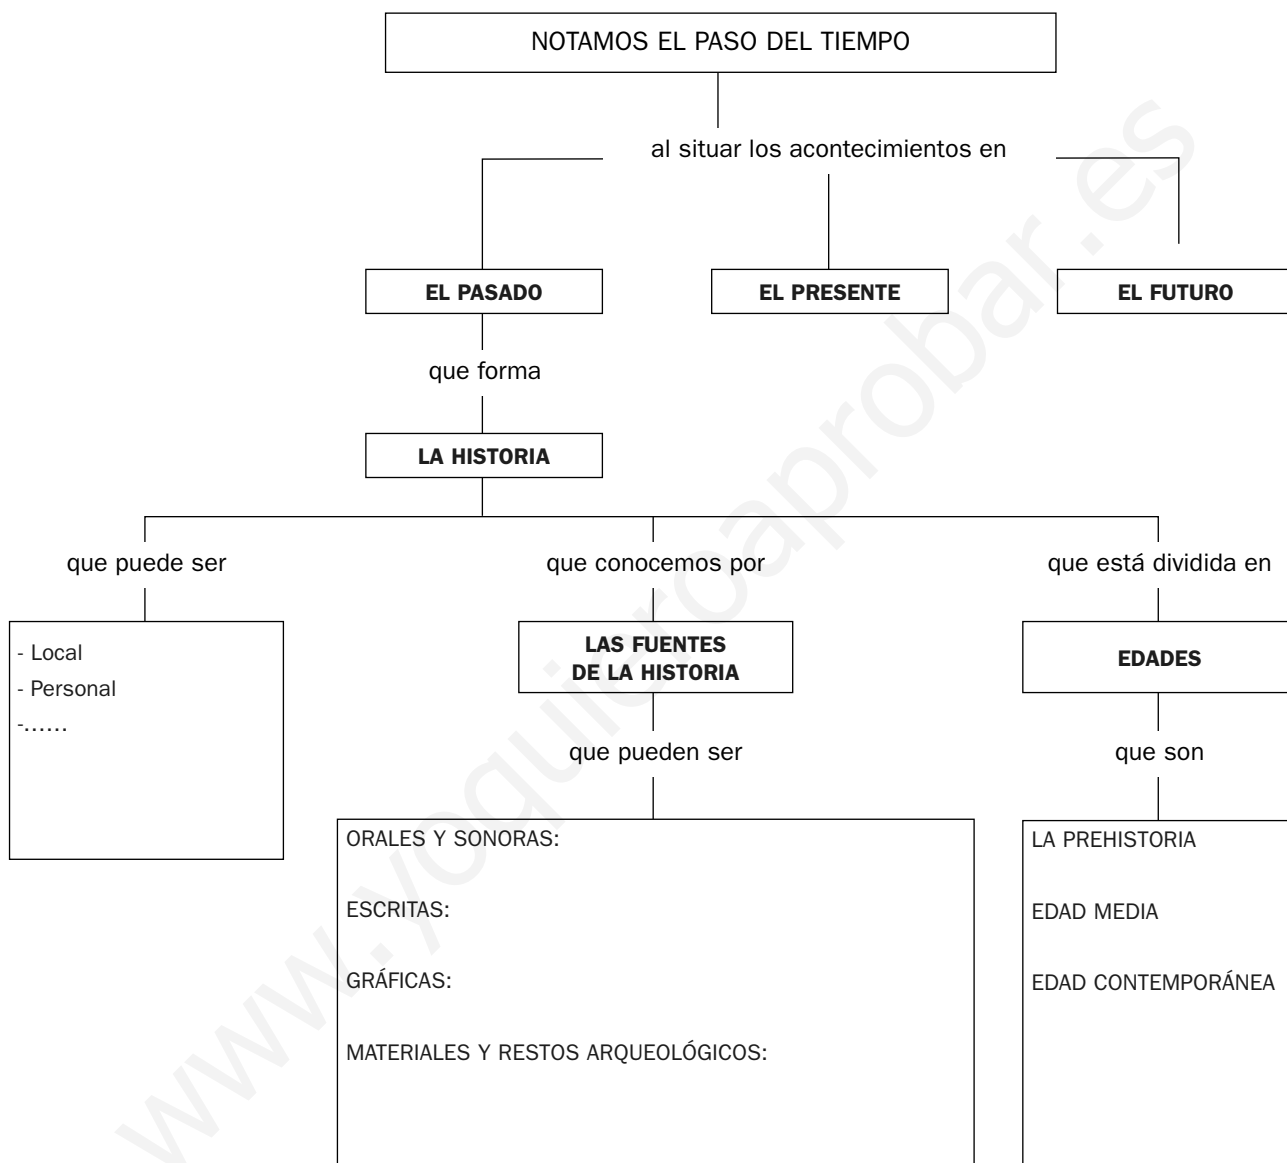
NOTAMOS EL PASO DEL TIEMPO

al situar los acontecimientos en

EL PASADO

EL PRESENTE

EL FUTURO

que forma

LA HISTORIA

que puede ser

- Local
- Personal
-......

que conocemos por

LAS FUENTES DE LA HISTORIA

que pueden ser

ORALES Y SONORAS:

ESCRITAS:

GRÁFICAS:

MATERIALES Y RESTOS ARQUEOLÓGICOS:

que está dividida en

EDADES

que son

LA PREHISTORIA

EDAD MEDIA

EDAD CONTEMPORÁNEA

www.yoquieroaprobar.es